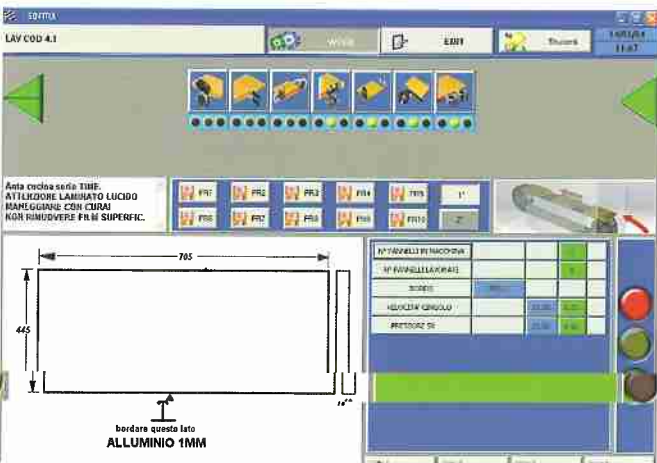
EDITUX

LAV COD 4.1

WORK

EXIT

Stuard

14/03/24
11:47

Anta cucina serie TIME.
ATTENZIONE LAMINATO LUCIDO
MANEGGIARE CON CURA!
NON RIMUOVERE FILM SUPERFIC.

PR1 PR2 PR3 PR4 PR5 1°
PR6 PR7 PR8 PR9 PR10 2°

705

445

bordare questo lato

ALLUMINIO 1MM

N° PANNELLI IN MACCHINA
N° PANNELLI LAVORATI
BORDO
VELOCITA' CINGOLO
PRESSIONE SX